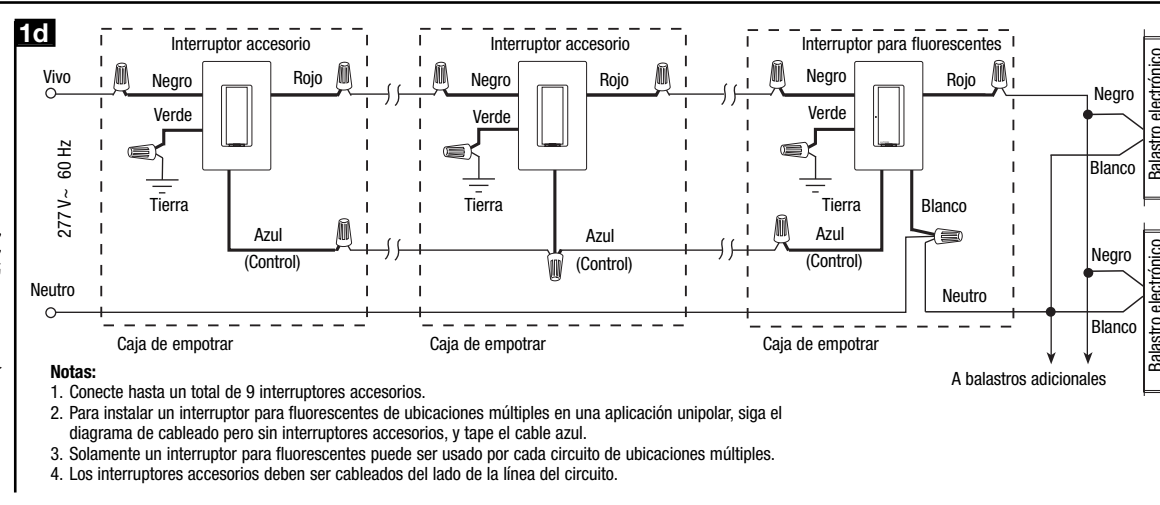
1d

Interruptor accesorio

Interruptor accesorio

Interruptor para fluorescentes

Vivo

Negro

Rojo

Negro

Rojo

Negro

Rojo

Verde

Verde

Verde

277 V~ 60 Hz

Tierra

Tierra

Tierra

Azul
(Control)

Azul
(Control)

Azul
(Control)

Blanco

Negro

Blanco

Negro

Neutro

Blanco

Balastro electrónico

Balastro electrónico

Neutro

Caja de empotrar

Caja de empotrar

Caja de empotrar

A balastros adicionales

Notas:
1. Conecte hasta un total de 9 interruptores accesorios.
2. Para instalar un interruptor para fluorescentes de ubicaciones múltiples en una aplicación unipolar, siga el diagrama de cableado pero sin interruptores accesorios, y tape el cable azul.
3. Solamente un interruptor para fluorescentes puede ser usado por cada circuito de ubicaciones múltiples.
4. Los interruptores accesorios deben ser cableados del lado de la línea del circuito.